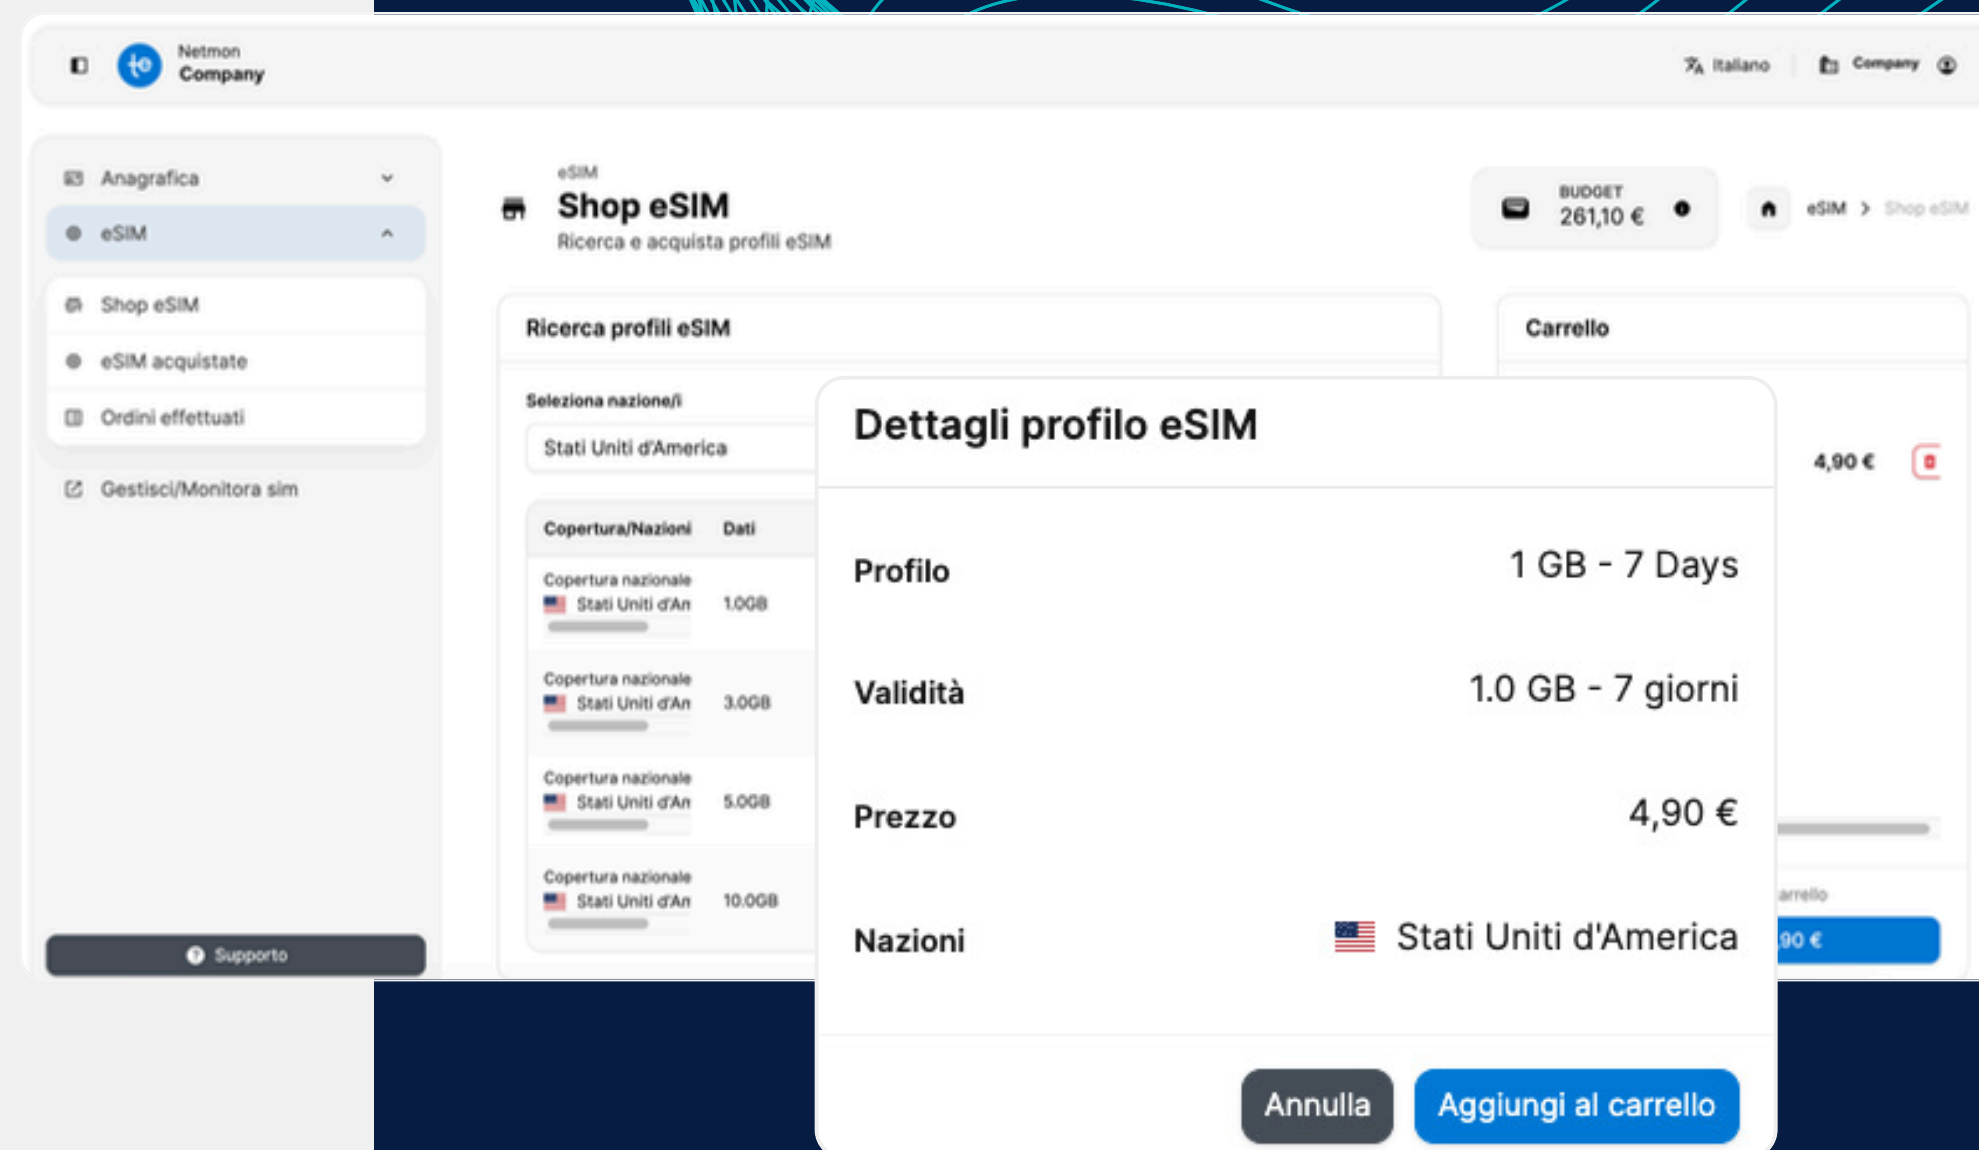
Netmon
Company

Italiano
Company

Anagrafica
eSIM
Shop eSIM
eSIM acquistate
Ordini effettuati
Gestisci/Monitora sim

Supporto

eSIM
Shop eSIM
Ricerca e acquista profili eSIM

BUDGET
261,10 €

eSIM > Shop eSIM

Ricerca profili eSIM

Seleziona nazione/i
Stati Uniti d'America

| Copertura/Nazioni | Dati |
|---|---|
| Copertura nazionale Stati Uniti d'Am | 1.0GB |
| Copertura nazionale Stati Uniti d'Am | 3.0GB |
| Copertura nazionale Stati Uniti d'Am | 5.0GB |
| Copertura nazionale Stati Uniti d'Am | 10.0GB |

Carrello
4,90 €
arrello
90 €

Dettagli profilo eSIM

Profilo 1 GB - 7 Days

Validità 1.0 GB - 7 giorni

Prezzo 4,90 €

Nazioni Stati Uniti d'America

Annulla
Aggiungi al carrello